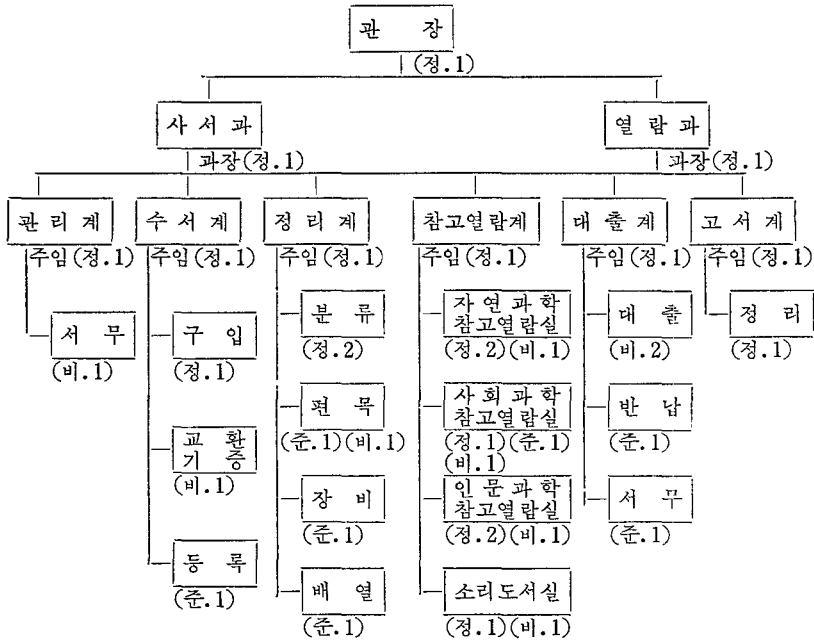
관 장
(정.1)

사 서 과
과장(정.1)

열 람 과
과장(정.1)

관 리 계
주임(정.1)
서 무
(비.1)

수 서 계
주임(정.1)
구 입
(정.1)
교 환
기 증
(비.1)
등 록
(준.1)

정 리 계
주임(정.1)
분 류
(정.2)
편 목
(준.1)(비.1)
장 비
(준.1)
배 열
(준.1)

참고열람계
주임(정.1)
자연과학
참고열람실
(정.2)(비.1)
사회과학
참고열람실
(정.1)(준.1)
(비.1)
인문과학
참고열람실
(정.2)(비.1)
소리도서실
(정.1)(비.1)

대 출 계
주임(정.1)
대 출
(비.2)
반 납
(준.1)
서 무
(준.1)

고 서 계
주임(정.1)
정 리
(정.1)